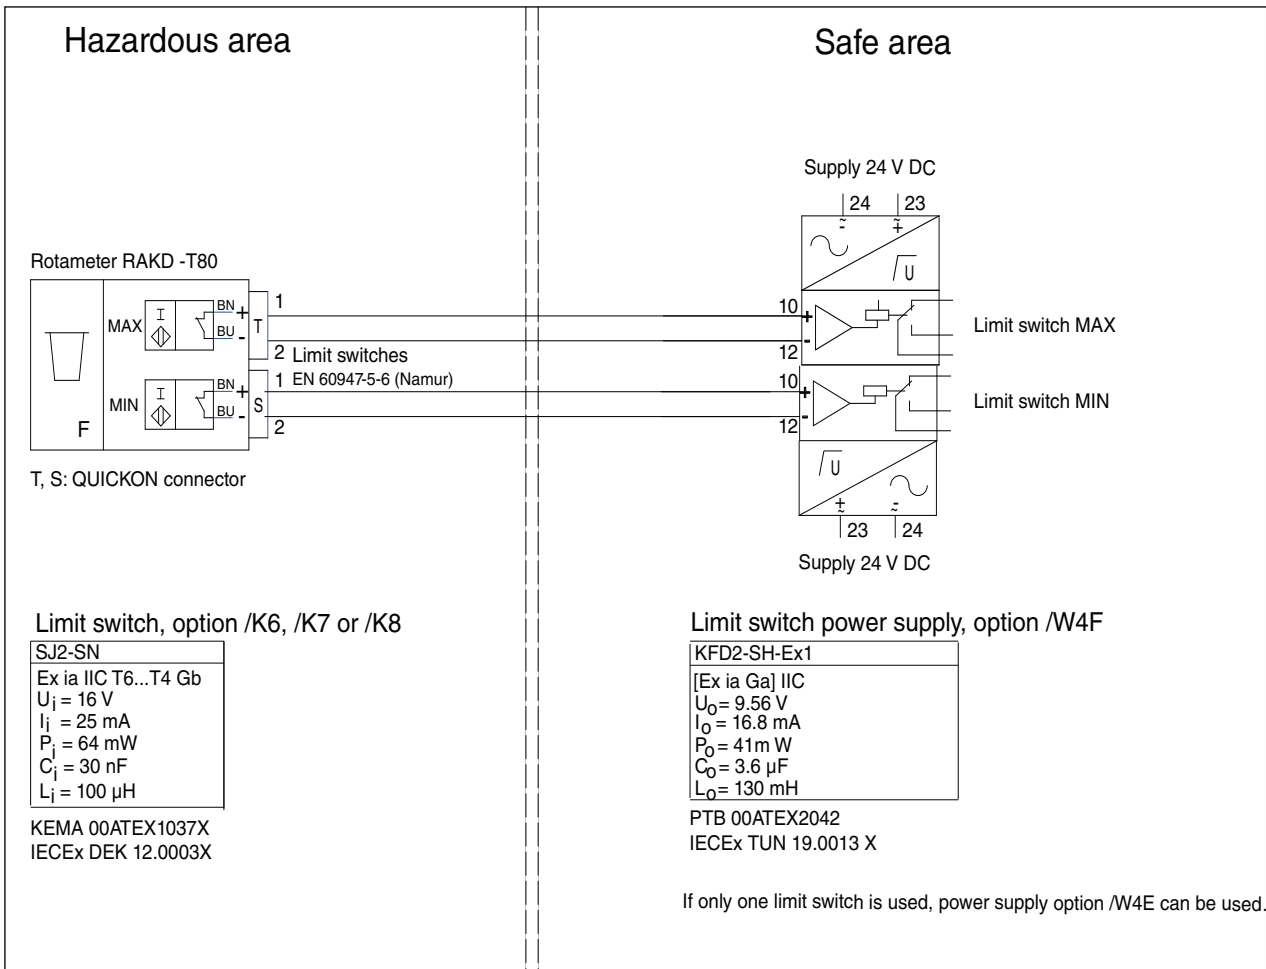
Hazardous area

Safe area

Supply 24 V DC

24 23

Rotameter RAKD -T80

MAX

BN

BU

T

1

2 Limit switches

1 EN 60947-5-6 (Namur)

MIN

BN

BU

S

2

F

10

12

10

12

Limit switch MAX

Limit switch MIN

23 24

Supply 24 V DC

T, S: QUICKON connector

Limit switch, option /K6, /K7 or /K8

| SJ2-SN |
|---|
| Ex ia IIC T6...T4 Gb<br>$U_i$ = 16 V<br>$I_i$ = 25 mA<br>$P_i$ = 64 mW<br>$C_i$ = 30 nF<br>$L_i$ = 100 µH |

KEMA 00ATEX1037X
IECEx DEK 12.0003X

Limit switch power supply, option /W4F

| KFD2-SH-Ex1 |
|---|
| [Ex ia Ga] IIC<br>$U_o$= 9.56 V<br>$I_o$= 16.8 mA<br>$P_o$= 41m W<br>$C_o$= 3.6 µF<br>$L_o$= 130 mH |

PTB 00ATEX2042
IECEx TUN 19.0013 X

If only one limit switch is used, power supply option /W4E can be used.